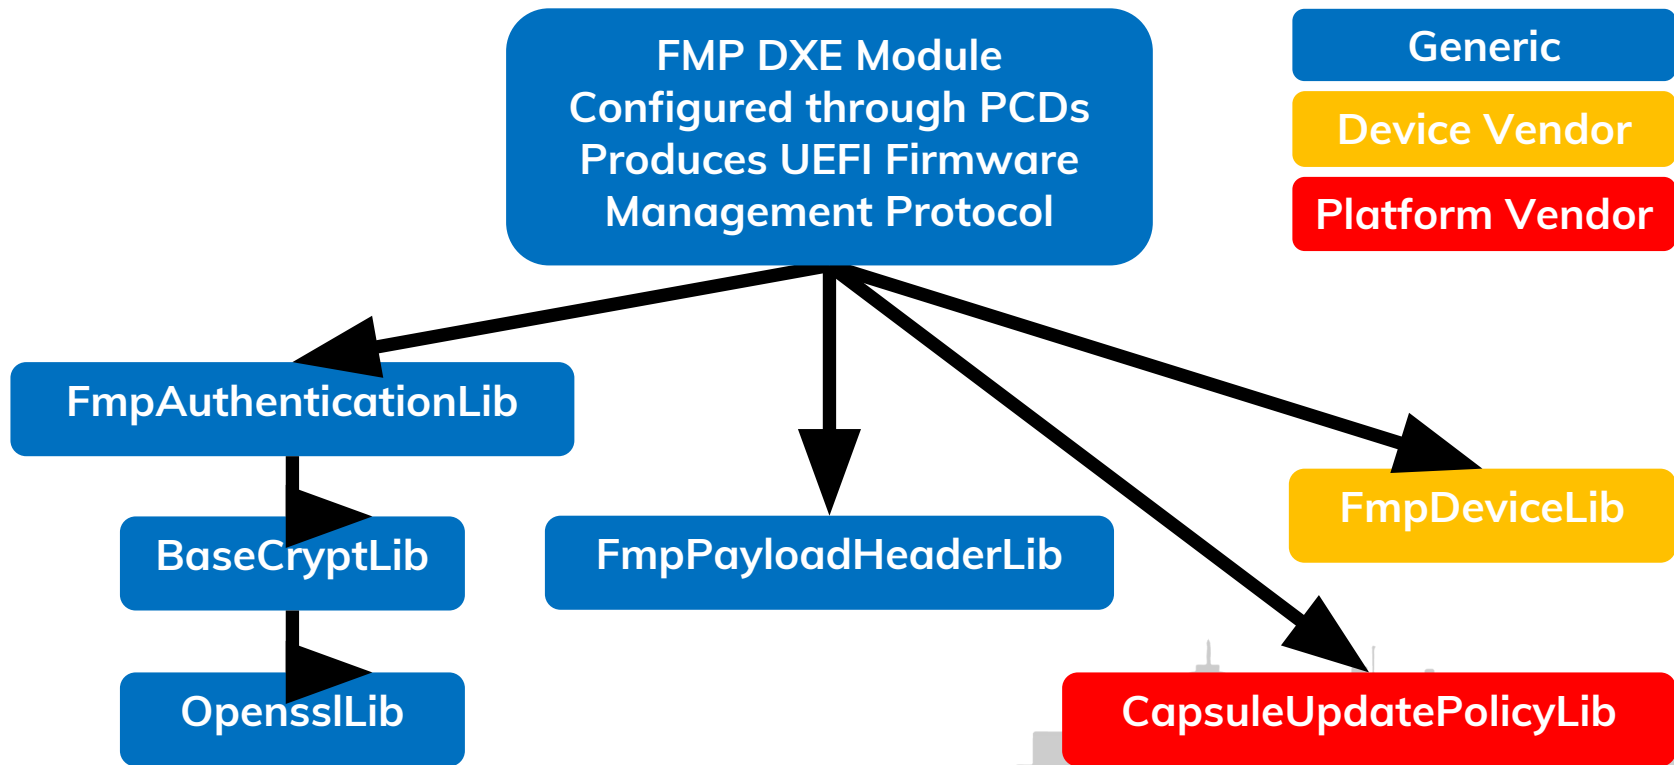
FMP DXE Module
Configured through PCDs
Produces UEFI Firmware
Management Protocol

Generic

Device Vendor

Platform Vendor

FmpAuthenticationLib

BaseCryptLib

OpensslLib

FmpPayloadHeaderLib

FmpDeviceLib

CapsuleUpdatePolicyLib